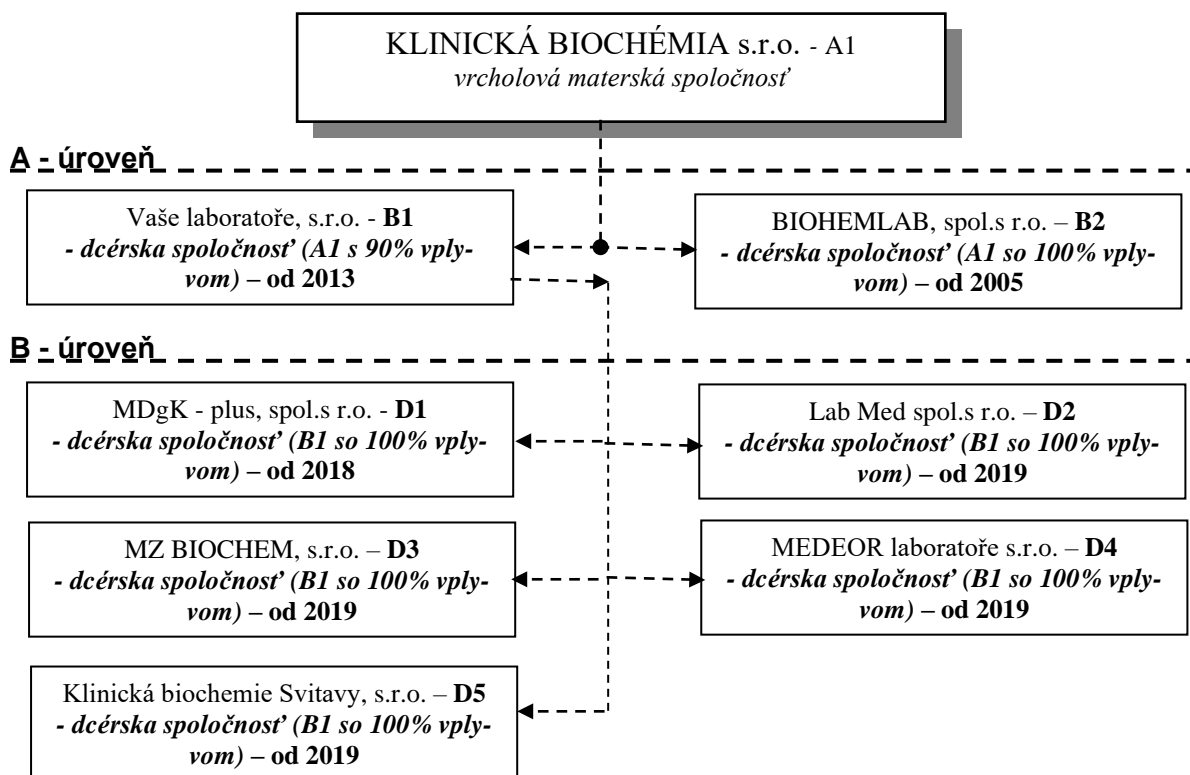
KLINICKÁ BIOCHÉMIA s.r.o. - A1
*vrcholová materská spoločnosť*

A - úroveň

Vaše laboratoře, s.r.o. - **B1**
***- dcérska spoločnosť' (A1 s 90% vplyvom) – od 2013***

BIOHEMLAB, spol.s r.o. – **B2**
***- dcérska spoločnosť' (A1 so 100% vplyvom) – od 2005***

B - úroveň

MDgK - plus, spol.s r.o. - **D1**
***- dcérska spoločnosť' (B1 so 100% vplyvom) – od 2018***

Lab Med spol.s r.o. – **D2**
***- dcérska spoločnosť' (B1 so 100% vplyvom) – od 2019***

MZ BIOCHEM, s.r.o. – **D3**
***- dcérska spoločnosť' (B1 so 100% vplyvom) – od 2019***

MEDEOR laboratoře s.r.o. – **D4**
***- dcérska spoločnosť' (B1 so 100% vplyvom) – od 2019***

Klinická biochemie Svitavy, s.r.o. – **D5**
***- dcérska spoločnosť' (B1 so 100% vplyvom) – od 2019***